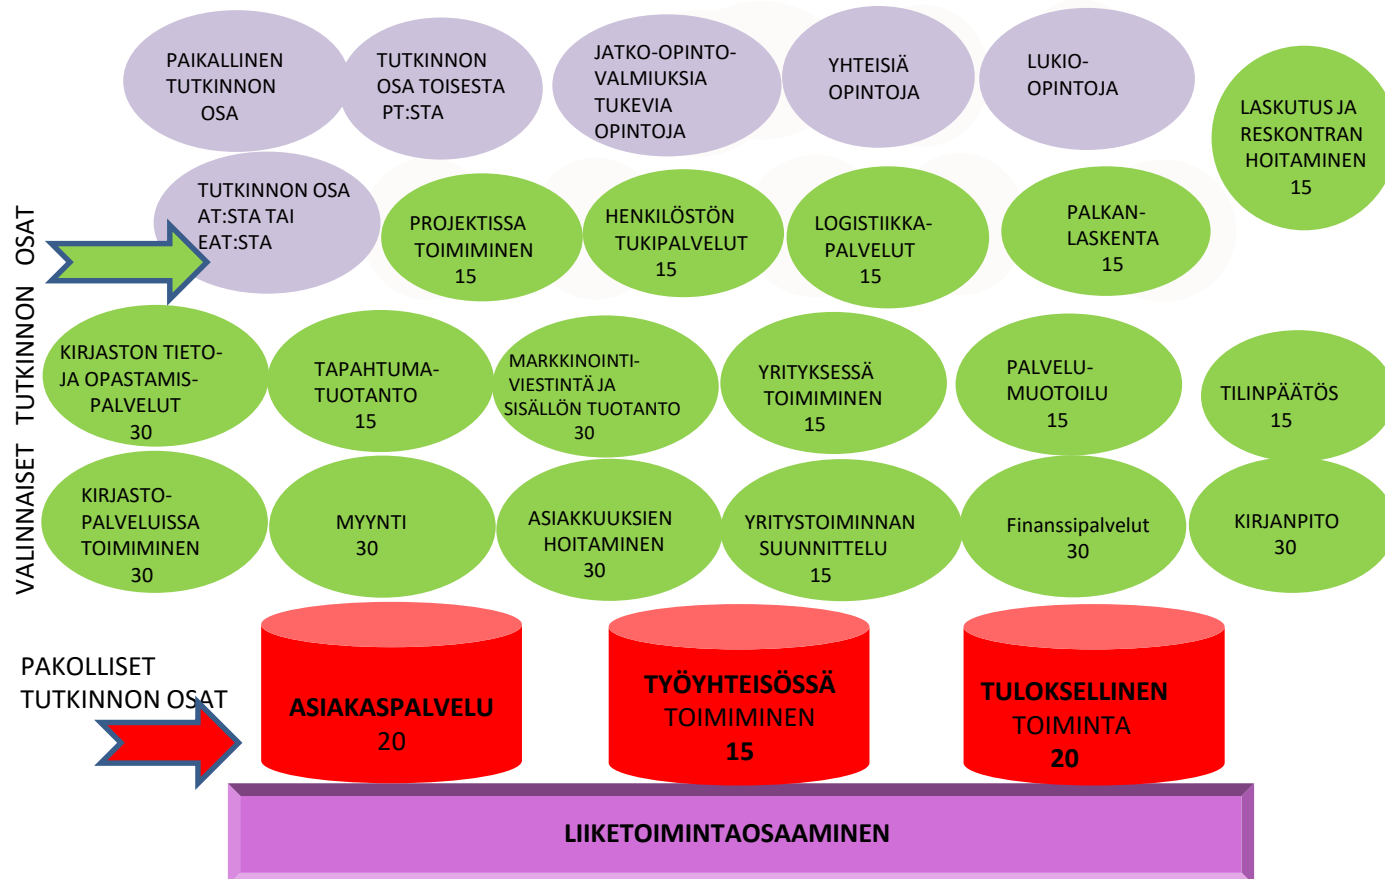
PAIKALLINEN TUTKINNON OSA

TUTKINNON OSA TOISESTA PT:STA

JATKO-OPINTO-VALMIUKSIA TUKEVIA OPINTOJA

YHTEISIÄ OPINTOJA

LUKIO-OPINTOJA

LASKUTUS JA RESKONTRAN HOITAMINEN 15

TUTKINNON OSA AT:STA TAI EAT:STA

PROJEKTISSA TOIMIMINEN 15

HENKILÖSTÖN TUKIPALVELUT 15

LOGISTIIKKA-PALVELUT 15

PALKAN-LASKENTA 15

VALINNAISET TUTKINNON OSAT

KIRJASTON TIETO- JA OPASTAMIS-PALVELUT 30

TAPAHTUMA-TUOTANTO 15

MARKKINOINTI-VIESTINTÄ JA SISÄLLÖN TUOTANTO 30

YRITYKSESSÄ TOIMIMINEN 15

PALVELU-MUOTOILU 15

TILINPÄÄTÖS 15

KIRJASTO-PALVELUISSA TOIMIMINEN 30

MYYNTI 30

ASIAKKUUKSIEN HOITAMINEN 30

YRITYSTOIMINNAN SUUNNITTELU 15

Finanssipalvelut 30

KIRJANPITO 30

PAKOLLISET TUTKINNON OSAT

ASIAKASPALVELU 20

TYÖYHTEISÖSSÄ TOIMIMINEN 15

TULOKSELLINEN TOIMINTA 20

LIIKETOIMINTAOSAAMINEN